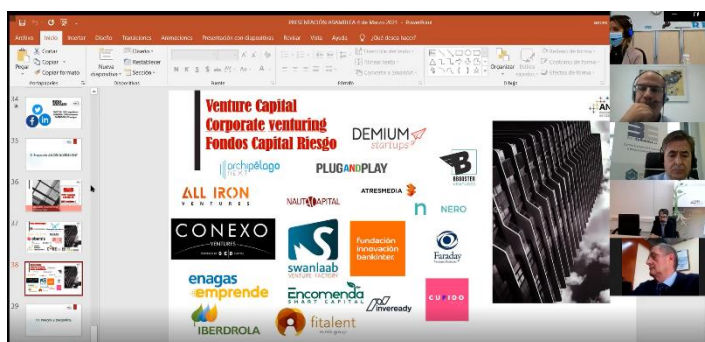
PRESENTACIÓN ASAMBLEA 4 de Marzo 2021 - PowerPoint

Archivo Inicio Insertar Diseño Transiciones Animaciones Presentación con diapositivas Revisar Vista Ayuda ¿Qué desea hacer?

Cortar Copiar Copiar formato Pegar Portapapeles Nueva diapositiva Diseño Restablecer Sección Diapositivas Fuente Párrafo Organizar Estilos rápidos Dibujo

Venture Capital
Corporate venturing
Fondos Capital Riesgo

DEMIUM startups

archipélago next

PLUGANDPLAY

BOOSTER

ALL IRON VENTURES

ATRESMEDIA

NAUTACAPITAL

NERO

CONEXO VENTURES

swanlaab VENTURE FACTORY

Fundación Innovación bankinter

Faraday

enagas emprende

Encomenda SMART CAPITAL

inveready

CUVIDO

IBERDROLA

fitalent

34
35
36
37
38
39